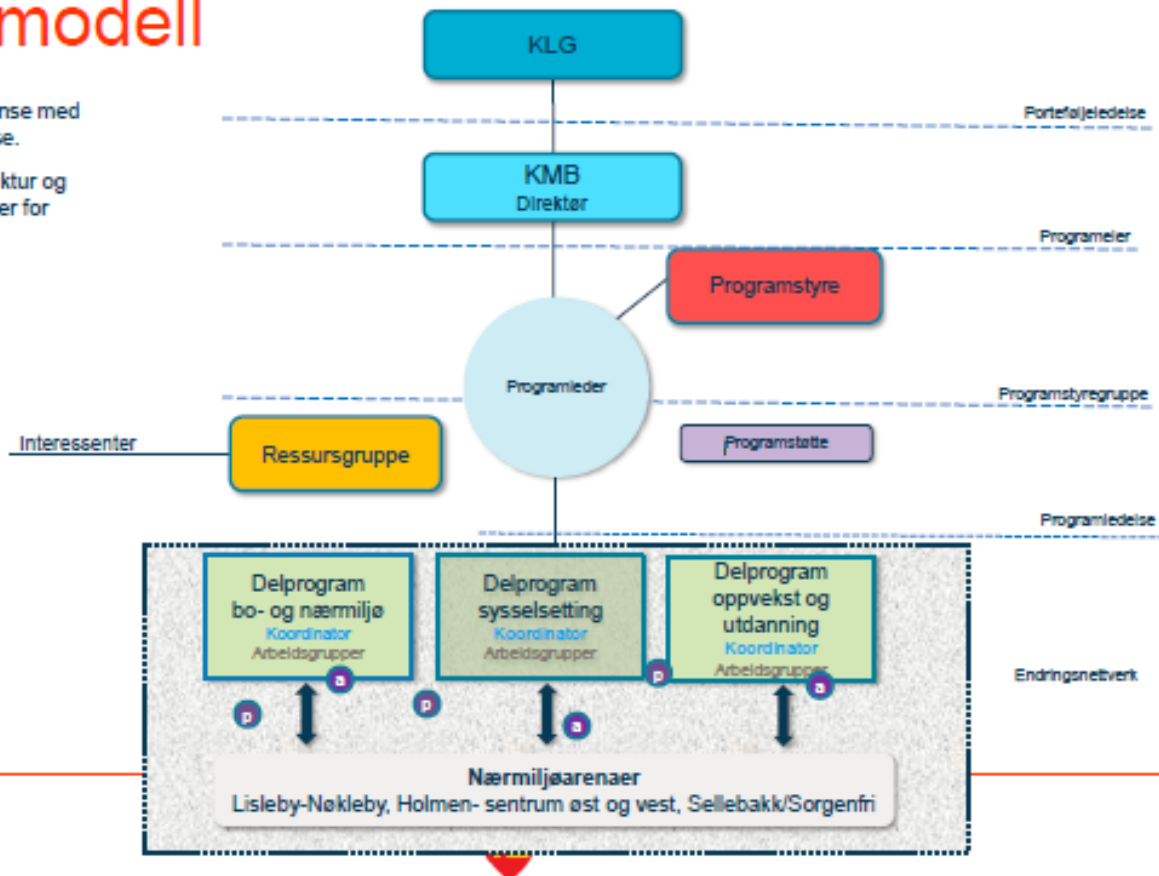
modell

nse med
e.

ktur og
er for

KLG

Porteføljeledelse

KMB
Direktør

Programeier

Programstyre

Programleder

Programstyregruppe

Interessenter

Ressursgruppe

Programstøtte

Programledelse

Delprogram
bo- og nærmiljø
Koordinator
Arbeidsgrupper

Delprogram
sysselsetting
Koordinator
Arbeidsgrupper

Delprogram
oppvekst og
utdanning
Koordinator
Arbeidsgrupper

Endringsnettverk

a p p a p a a

Nærmiljøarenaer
Lisleby-Nøkleby, Holmen- sentrum øst og vest, Sellebakk/Sorgenfri